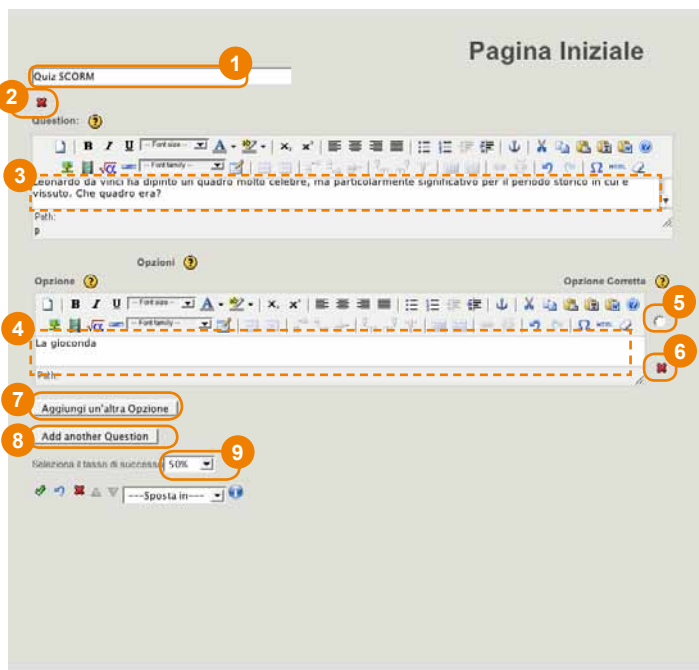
Pagina Iniziale

1
Quiz SCORM

2

Question:

3
Leonardo da Vinci ha dipinto un quadro molto celebre, ma particolarmente significativo per il periodo storico in cui è vissuto. Che quadro era?

Path:
p

Opzioni

Opzione

Opzione Corretta

5

4
La gioconda

Path:

6

7
Aggiungi un'altra Opzione

8
Add another Question

9
Seleziona il tasso di successo 50%

---Sposta in---